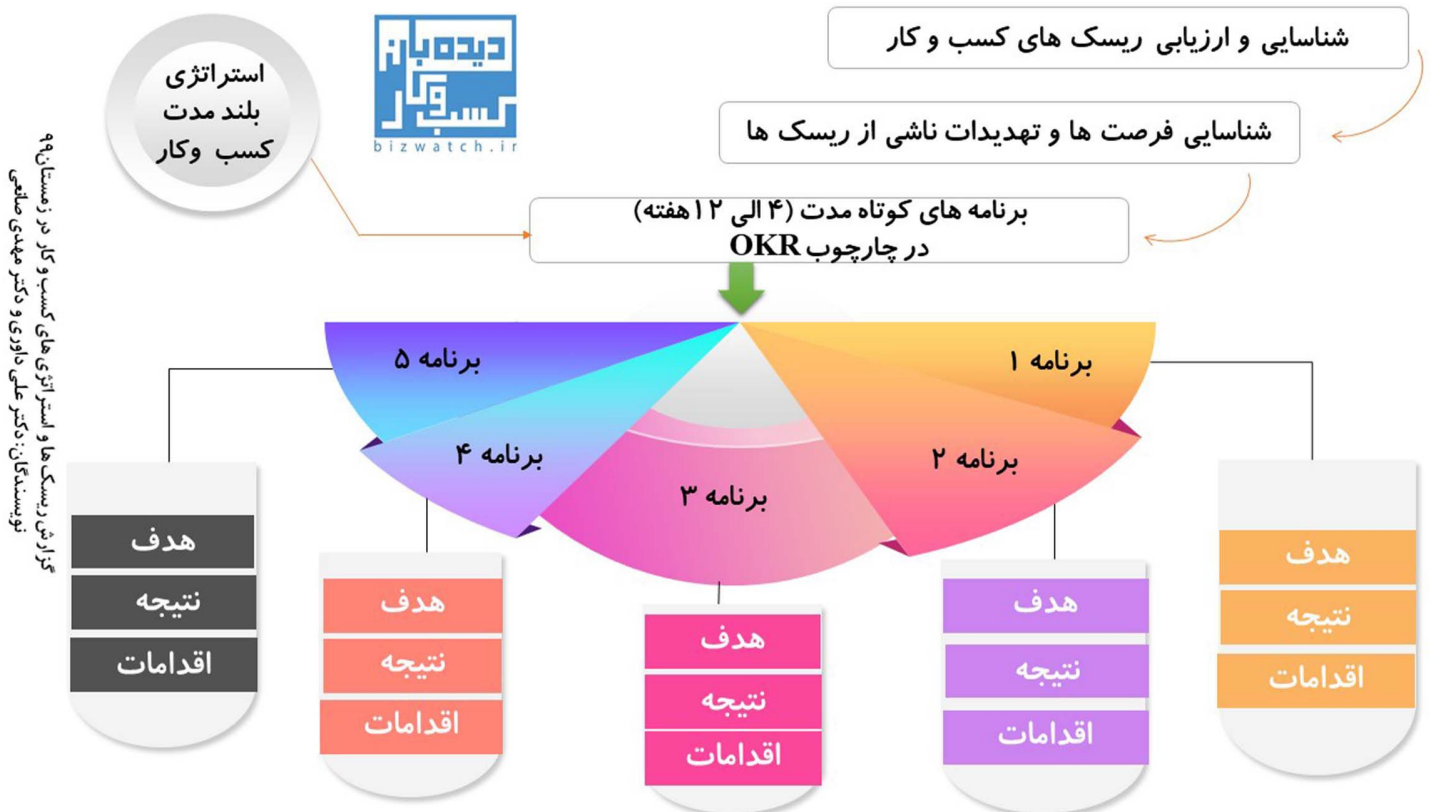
شناسایی و ارزیابی ریسک های کسب و کار

شناسایی فرصت ها و تهدیدات ناشی از ریسک ها

استراتژی بلند مدت کسب وکار

دیده بان کسب و کار
bizwatch.ir

برنامه های کوتاه مدت (۴ الی ۱۲هفته) در چارچوب OKR

برنامه ۱

برنامه ۲

برنامه ۳

برنامه ۴

برنامه ۵

هدف
نتیجه
اقدامات

هدف
نتیجه
اقدامات

هدف
نتیجه
اقدامات

هدف
نتیجه
اقدامات

هدف
نتیجه
اقدامات

گزارش ریسک ها و استراتژی های کسب و کار در زمستان۹۹
نویسندگان: دکتر علی داوری و دکتر مهدی صانعی